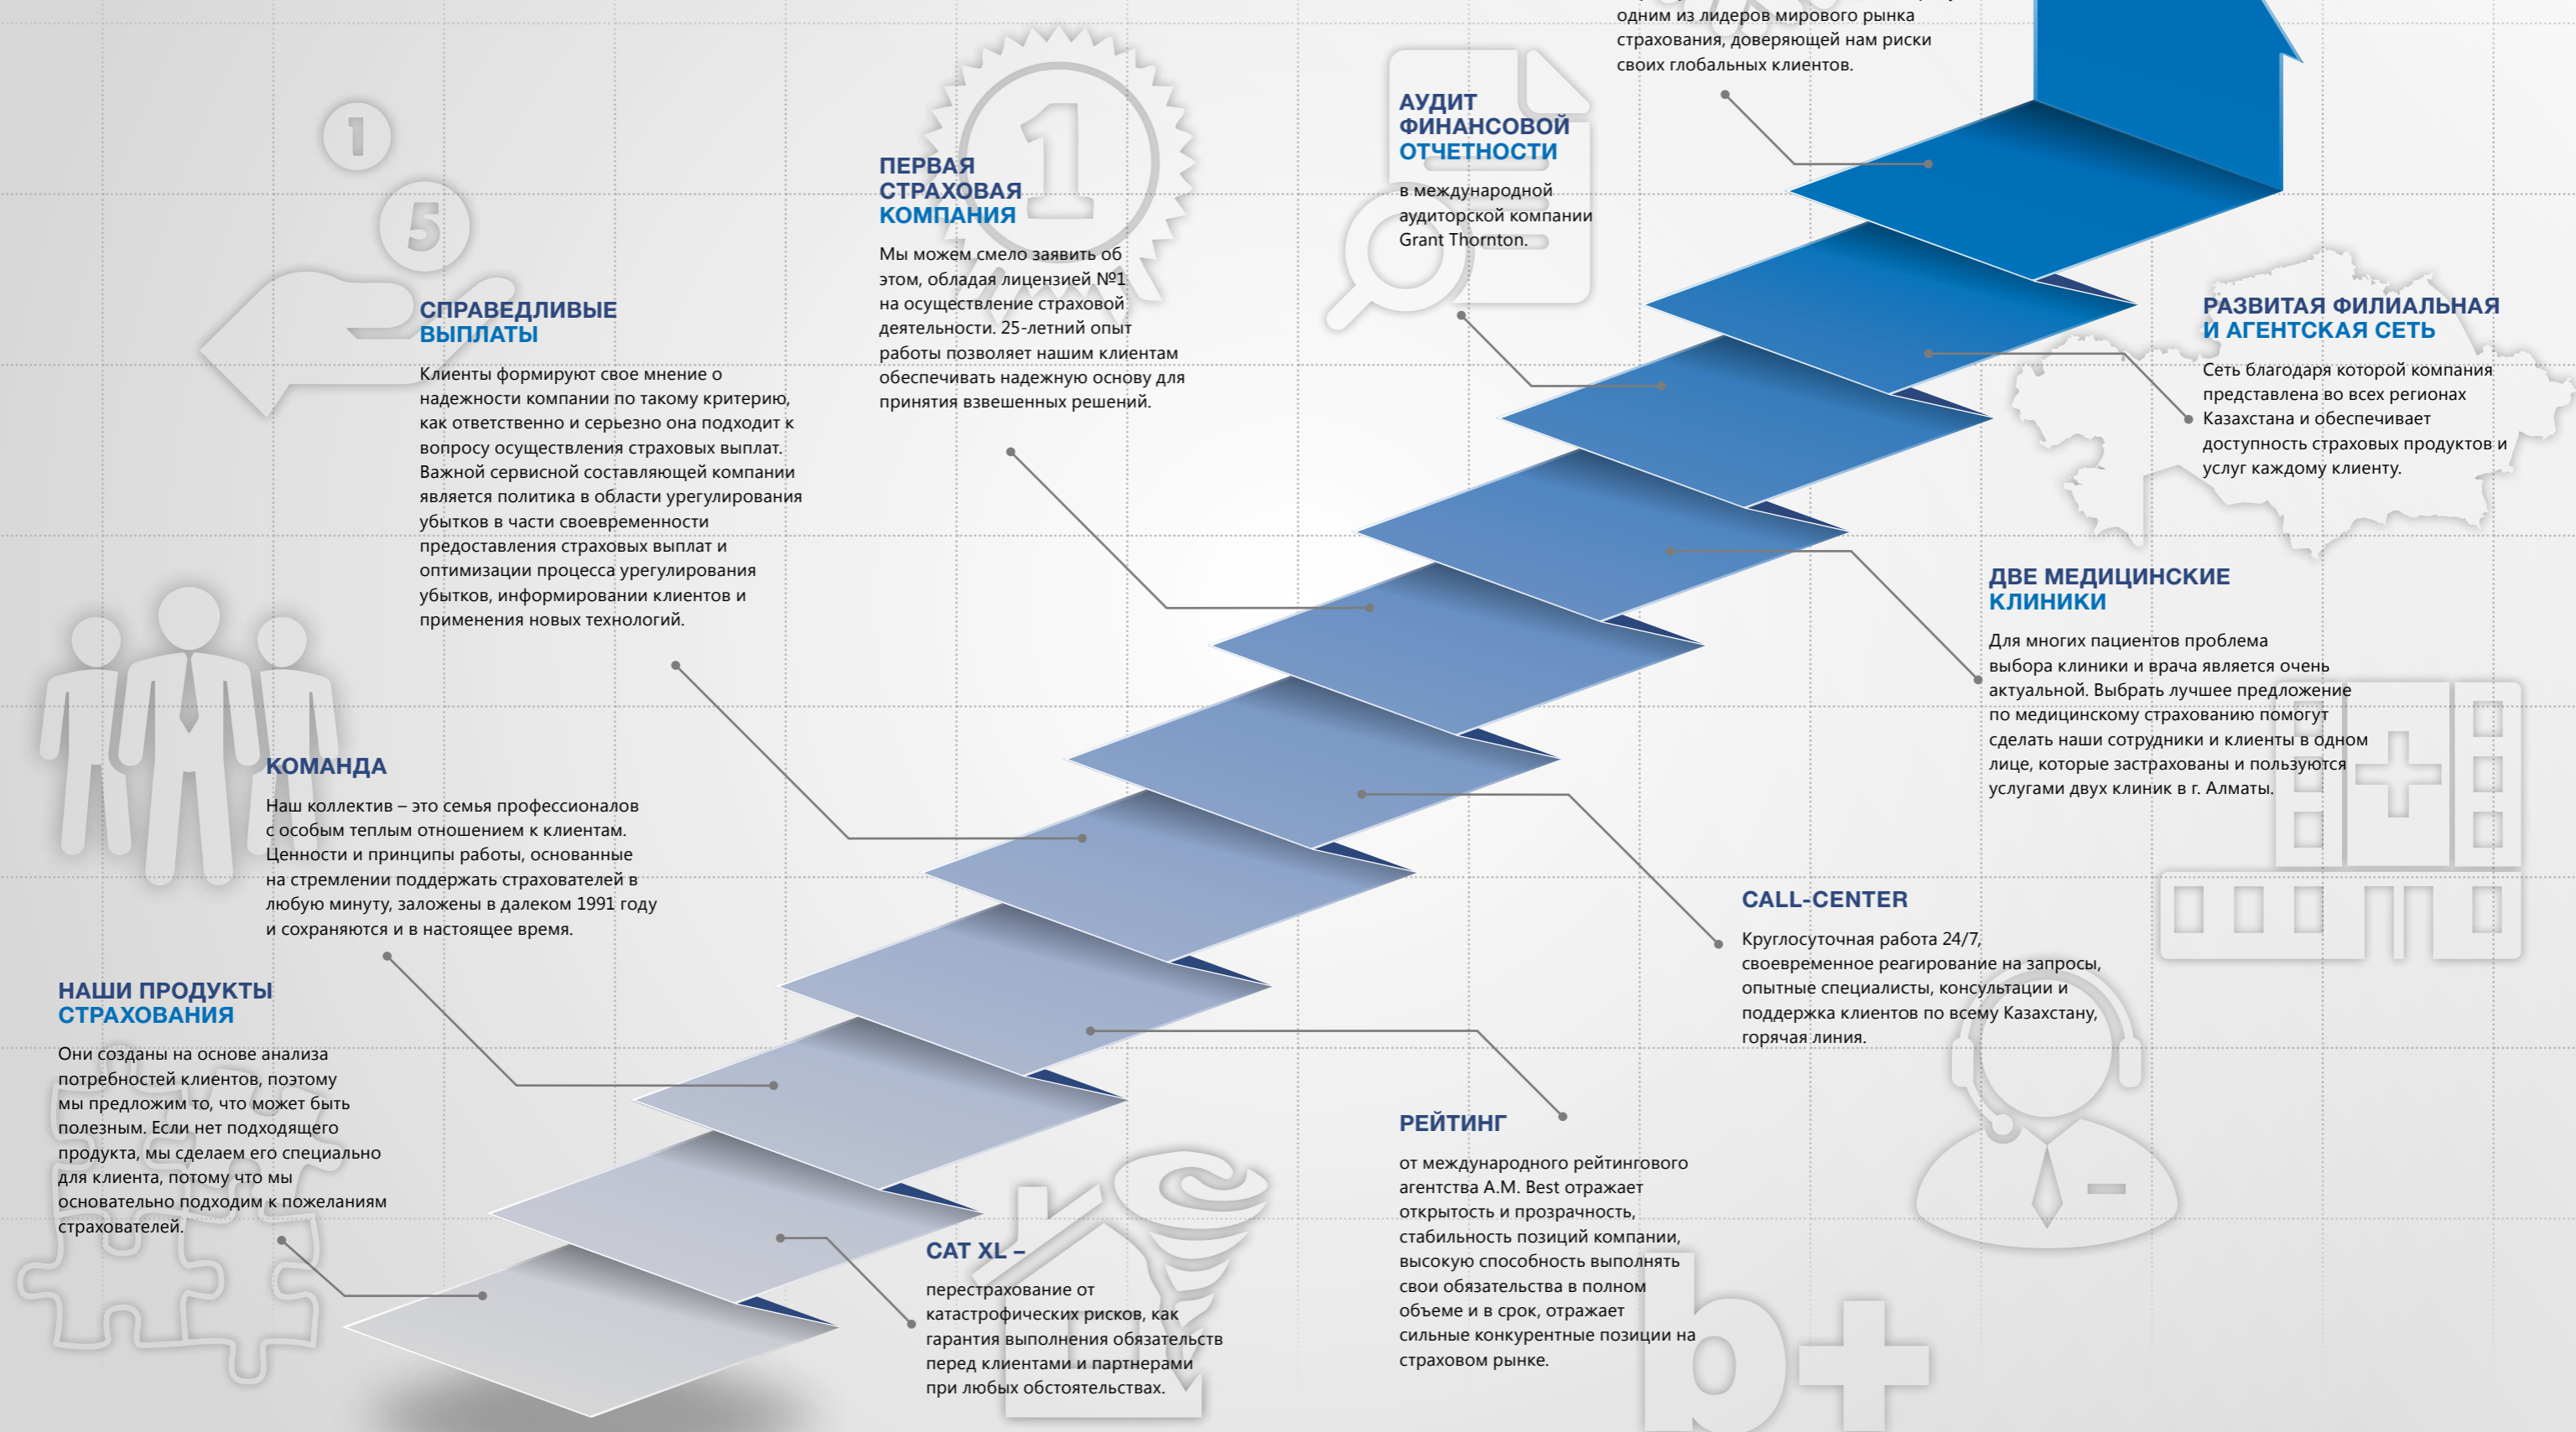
одним из лидеров мирового рынка страхования, доверяющей нам риски своих глобальных клиентов.

АУДИТ ФИНАНСОВОЙ ОТЧЕТНОСТИ

в международной аудиторской компании Grant Thornton.

ПЕРВАЯ СТРАХОВАЯ КОМПАНИЯ

Мы можем смело заявить об этом, обладая лицензией №1 на осуществление страховой деятельности. 25-летний опыт работы позволяет нашим клиентам обеспечивать надежную основу для принятия взвешенных решений.

СПРАВЕДЛИВЫЕ ВЫПЛАТЫ

Клиенты формируют свое мнение о надежности компании по такому критерию, как ответственно и серьезно она подходит к вопросу осуществления страховых выплат. Важной сервисной составляющей компании является политика в области урегулирования убытков в части своевременности предоставления страховых выплат и оптимизации процесса урегулирования убытков, информировании клиентов и применения новых технологий.

РАЗВИТАЯ ФИЛИАЛЬНАЯ И АГЕНТСКАЯ СЕТЬ

Сеть благодаря которой компания представлена во всех регионах Казахстана и обеспечивает доступность страховых продуктов и услуг каждому клиенту.

ДВЕ МЕДИЦИНСКИЕ КЛИНИКИ

Для многих пациентов проблема выбора клиники и врача является очень актуальной. Выбрать лучшее предложение по медицинскому страхованию помогут сделать наши сотрудники и клиенты в одном лице, которые застрахованы и пользуются услугами двух клиник в г. Алматы.

КОМАНДА

Наш коллектив – это семья профессионалов с особым теплым отношением к клиентам. Ценности и принципы работы, основанные на стремлении поддержать страхователей в любую минуту, заложены в далеком 1991 году и сохраняются и в настоящее время.

CALL-CENTER

Круглосуточная работа 24/7, своевременное реагирование на запросы, опытные специалисты, консультации и поддержка клиентов по всему Казахстану, горячая линия.

НАШИ ПРОДУКТЫ СТРАХОВАНИЯ

Они созданы на основе анализа потребностей клиентов, поэтому мы предложим то, что может быть полезным. Если нет подходящего продукта, мы сделаем его специально для клиента, потому что мы основательно подходим к пожеланиям страхователей.

РЕЙТИНГ

от международного рейтингового агентства A.M. Best отражает открытость и прозрачность, стабильность позиций компании, высокую способность выполнять свои обязательства в полном объеме и в срок, отражает сильные конкурентные позиции на страховом рынке.

CAT XL –

перестрахование от катастрофических рисков, как гарантия выполнения обязательств перед клиентами и партнерами при любых обстоятельствах.